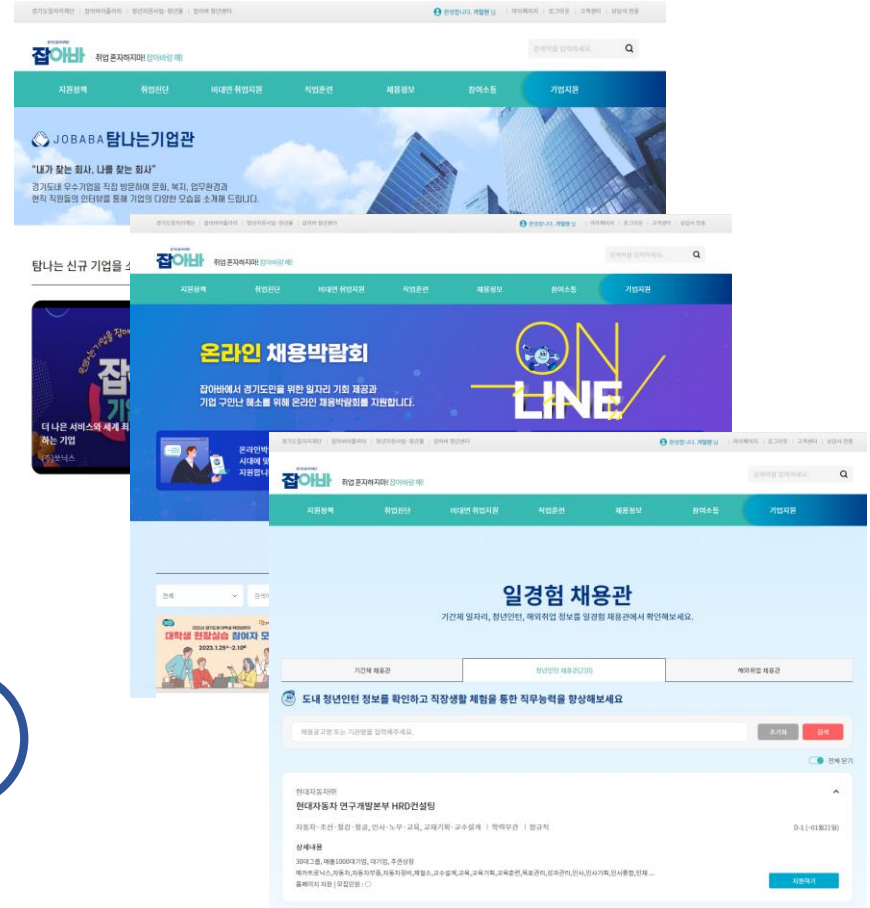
경기도일자리재단 | 잡아바어플라이 | 청년지원사업·청년몰 | 잡아바 청년센터

환영합니다. 게릴현 님 | 마이페이지 | 로그아웃 | 고객센터 | 상담사 연결

잡아바 취업 혼자하지마! 잡아바랑 해!

지원정책 | 취업진단 | 비대면 취업지원 | 직업훈련 | 채용정보 | 참여소통 | 기업지원

JOBABA 탐나는기업관

"내가 찾는 회사, 나를 찾는 회사"
경기도내 우수기업을 직접 방문하여 문화, 복지, 업무환경과 현직 직원들의 인터뷰를 통해 기업의 다양한 모습을 소개해 드립니다.

탐나는 신규 기업을 소

더 나은 서비스와 세계 최 하는 기업
(주)온닉스

잡아바 취업 혼자하지마! 잡아바랑 해!

지원정책 | 취업진단 | 비대면 취업지원 | 직업훈련 | 채용정보 | 참여소통 | 기업지원

온라인 채용박람회

잡아바에서 경기도민을 위한 일자리 기회 제공과 기업 구인난 해소를 위해 온라인 채용박람회를 지원합니다.

ON LINE

온라인박 시대에 맞 지원합니

전체

대학생 현장실습 참여자 모
2023.1.25~2.10

잡아바 취업 혼자하지마! 잡아바랑 해!

지원정책 | 취업진단 | 비대면 취업지원 | 직업훈련 | 채용정보 | 참여소통 | 기업지원

일경험 채용관

기간제 일자리, 청년인턴, 해외취업 정보를 일경험 채용관에서 확인해보세요.

기간제 채용관 | 청년인턴 채용관(239) | 해외취업 채용관

도내 청년인턴 정보를 확인하고 직장생활 체험을 통한 직무능력을 향상해보세요

채용공고명 또는 기관명을 입력해주세요.

초기화 | 검색

전체 닫기

현대자동차
현대자동차 연구개발본부 HRD컨설팅

자동차 · 조선 · 철강 · 항공, 인사 · 노무 · 교육, 교재기획 · 교수설계 | 학력무관 | 정규직

D-1 (~01월21일)

상세내용
30대그룹, 매출1000대기업, 대기업, 주권상장
메카트로닉스,자동차,자동차부품,자동차정비,제철소,교수설계,교육,교육기획,교육훈련,목표관리,성과관리,인사,인사기획,인사통합,인재 ...
홈페이지 지원 | 모집인원 : □

지원하기